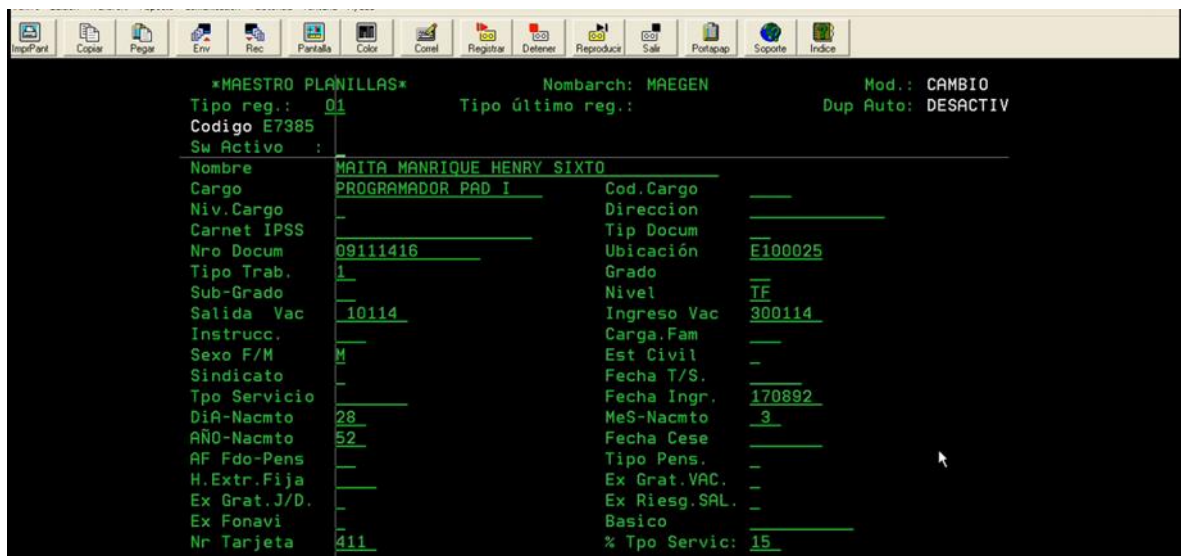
ImprPant Copiar Pegar Env Rec Pantalla Color Correl Registrar Detener Reproducir Salir Portapap Soporte Indice

*MAESTRO PLANILLAS* Nombarch: MAEGEN Mod.: CAMBIO
Tipo reg.: 01 Tipo último reg.: Dup Auto: DESACTIV
Codigo E7385
Sw Activo :

| | | | |
|---|---|---|---|
| Nombre | MAITA MANRIQUE HENRY SIXTO | | |
| Cargo | PROGRAMADOR PAD I | Cod.Cargo | |
| Niv.Cargo | | Direccion | |
| Carnet IPSS | | Tip Docum | |
| Nro Docum | 09111416 | Ubicación | E100025 |
| Tipo Trab. | 1 | Grado | |
| Sub-Grado | | Nivel | TF |
| Salida Vac | 10114 | Ingreso Vac | 300114 |
| Instrucc. | | Carga.Fam | |
| Sexo F/M | M | Est Civil | |
| Sindicato | | Fecha T/S. | |
| Tpo Servicio | | Fecha Ingr. | 170892 |
| DiA-Nacmto | 28 | MeS-Nacmto | 3 |
| AÑO-Nacmto | 52 | Fecha Cese | |
| AF Fdo-Pens | | Tipo Pens. | |
| H.Extr.Fija | | Ex Grat.VAC. | |
| Ex Grat.J/D. | | Ex Riesg.SAL. | |
| Ex Fonavi | | Basico | |
| Nr Tarjeta | 411 | % Tpo Servic: | 15 |